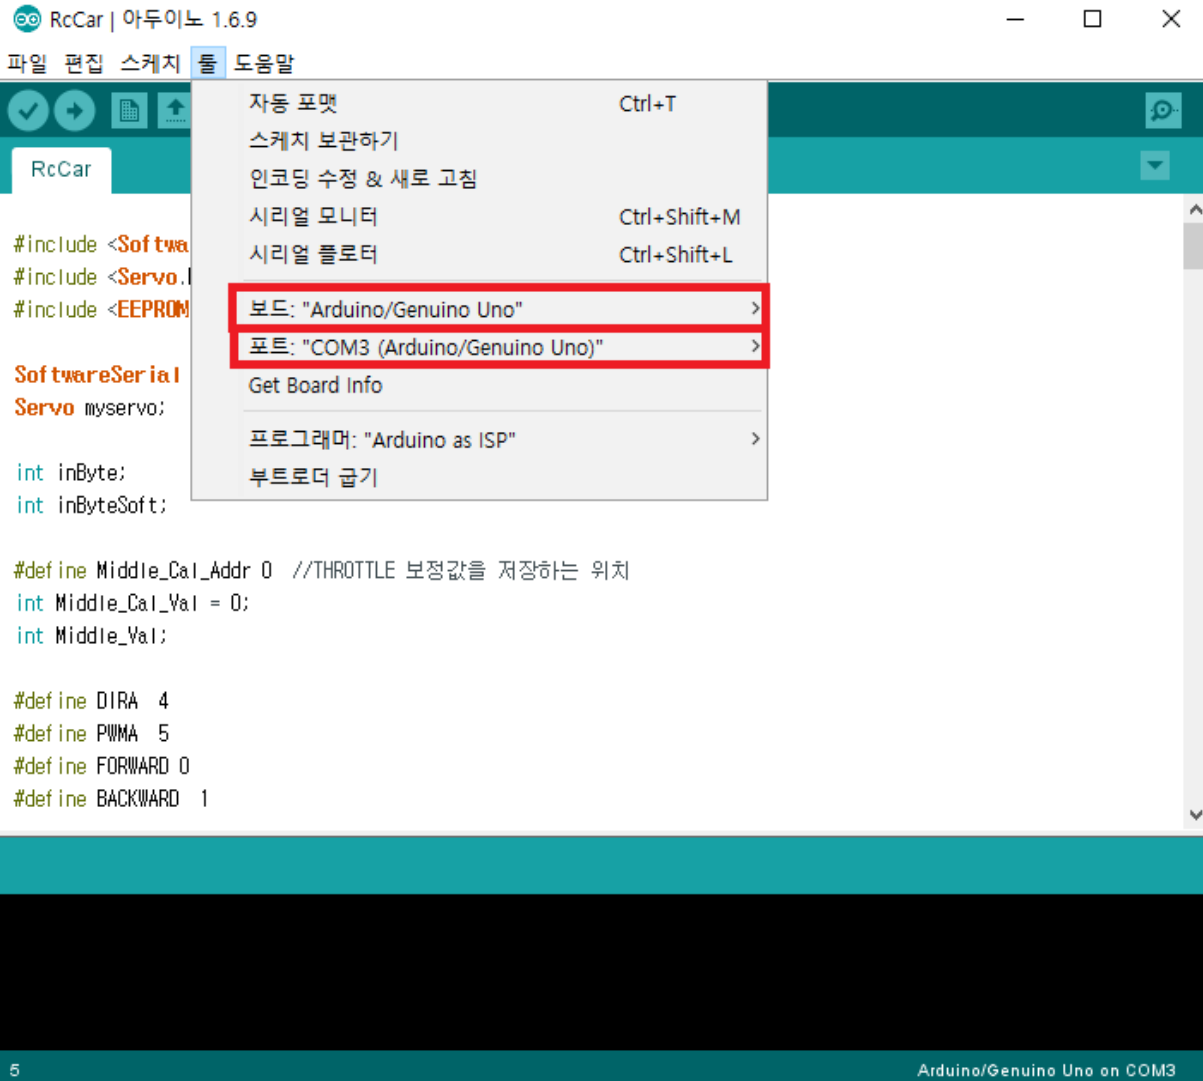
RcCar | 아두이노 1.6.9

파일 편집 스케치 툴 도움말

RcCar

자동 포맷 Ctrl+T
스케치 보관하기
인코딩 수정 & 새로 고침
시리얼 모니터 Ctrl+Shift+M
시리얼 플로터 Ctrl+Shift+L
보드: "Arduino/Genuino Uno"
포트: "COM3 (Arduino/Genuino Uno)"
Get Board Info
프로그래머: "Arduino as ISP"
부트로더 굽기

#include <Softwa
#include <Servo.
#include <EEPROM

SoftwareSerial
Servo myservo;

int inByte;
int inByteSoft;

#define Middle_Cal_Addr 0 //THROTTLE 보정값을 저장하는 위치
int Middle_Cal_Val = 0;
int Middle_Val;

#define DIRA 4
#define PWMA 5
#define FORWARD 0
#define BACKWARD 1

5
Arduino/Genuino Uno on COM3